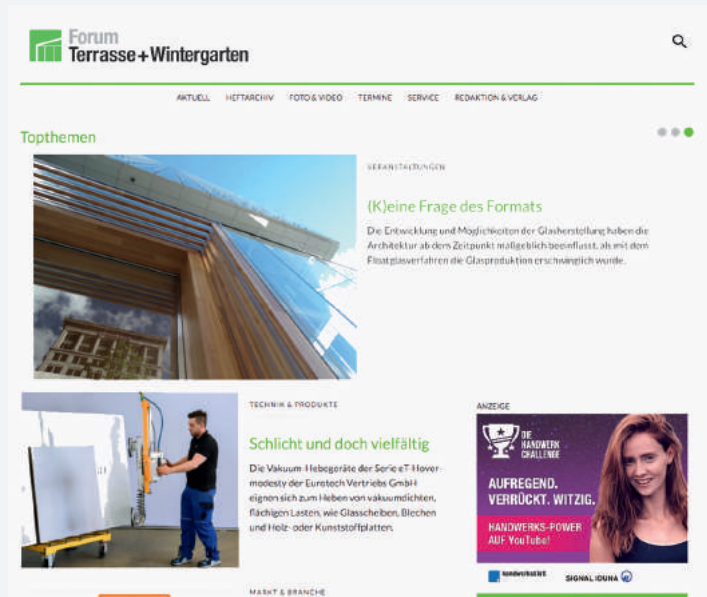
Forum
Terrasse+Wintergarten

AKTUELL HEFTARCHIV FOTO & VIDEO TERMINE SERVICE REDAKTION & VERLAG

Topthemen

VERANSTALTUNGEN

(K)eine Frage des Formats

Die Entwicklung und Möglichkeiten der Glasherstellung haben die Architektur ab dem Zeitpunkt maßgeblich beeinflusst, als mit dem Floatglasverfahren die Glasproduktion erschwinglich wurde.

TECHNIK & PRODUKTE

Schlicht und doch vielfältig

Die Vakuum-Hebegeräte der Serie eT-Hover-modesty der Eurotech Vertriebs GmbH eignen sich zum Heben von vakuumdichten, flächigen Lasten, wie Glasscheiben, Blechen und Holz- oder Kunststoffplatten.

ANZEIGE

DIE HANDWERK CHALLENGE

AUFREGEND. VERRÜCKT. WITZIG.

HANDWERKS-POWER AUF YouTube!

handwerk.de

SIGNAL IDUNA

MARKT & BRANCHE